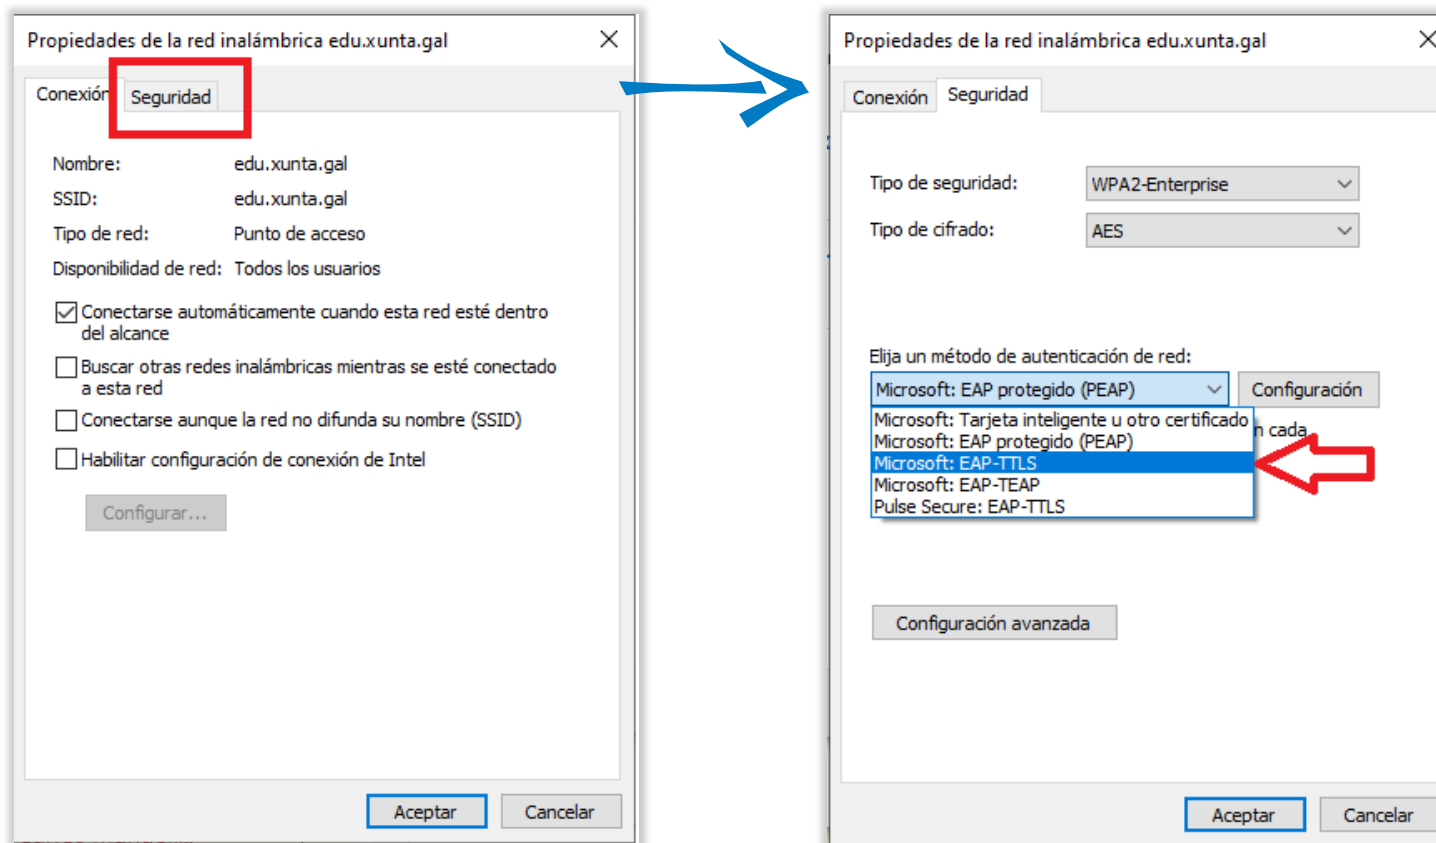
Propiedades de la red inalámbrica edu.xunta.gal

Conexión Seguridad

Nombre: edu.xunta.gal
SSID: edu.xunta.gal
Tipo de red: Punto de acceso
Disponibilidad de red: Todos los usuarios

Conectarse automáticamente cuando esta red esté dentro del alcance
Buscar otras redes inalámbricas mientras se esté conectado a esta red
Conectarse aunque la red no difunda su nombre (SSID)
Habilitar configuración de conexión de Intel

Configurar...

Aceptar Cancelar

Propiedades de la red inalámbrica edu.xunta.gal

Conexión Seguridad

Tipo de seguridad: WPA2-Enterprise
Tipo de cifrado: AES

Elija un método de autenticación de red:
Microsoft: EAP protegido (PEAP) Configuración
Microsoft: Tarjeta inteligente u otro certificado
Microsoft: EAP protegido (PEAP)
Microsoft: EAP-TTLS
Microsoft: EAP-TEAP
Pulse Secure: EAP-TTLS
n cada

Configuración avanzada

Aceptar Cancelar